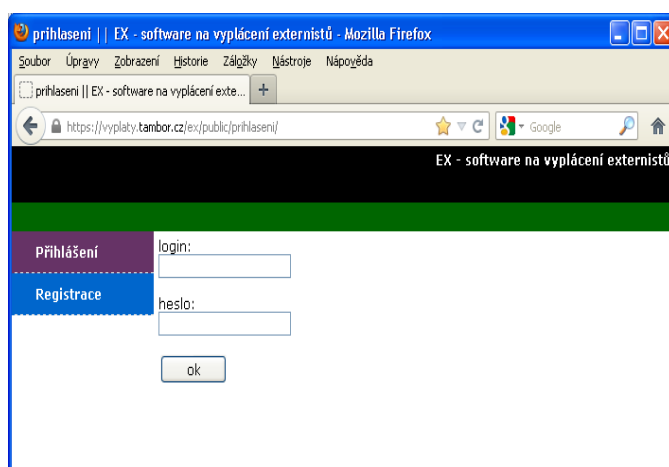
prihlaseni || EX - software na vyplácení externistů - Mozilla Firefox

Soubor Úpravy Zobrazení Historie Záložky Nástroje Nápověda

prihlaseni || EX - software na vyplácení exte...

https://vyplaty.tambor.cz/ex/public/prihlaseni/

Google

EX - software na vyplácení externistů

Přihlášení

Registrace

login:

heslo:

ok